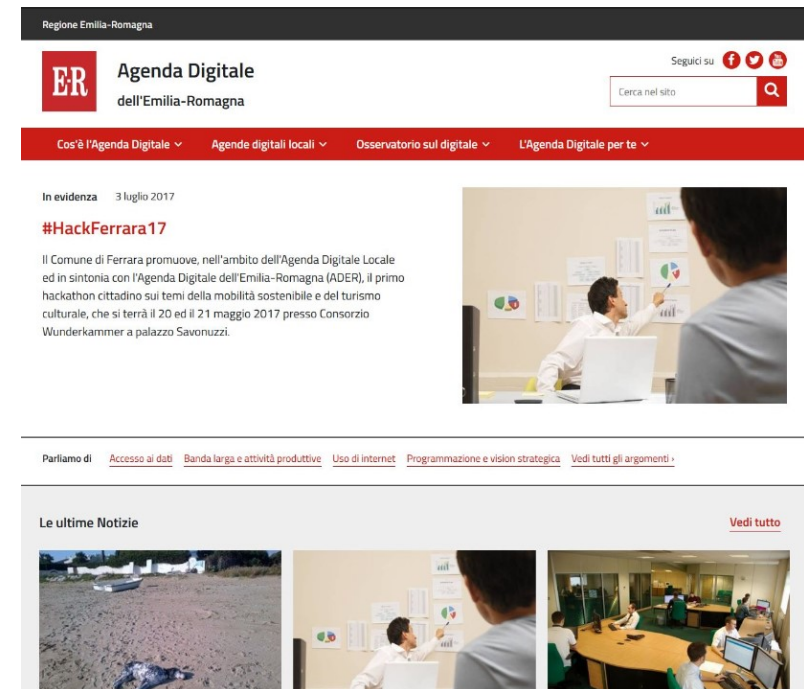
Regione Emilia-Romagna

ER

Agenda Digitale
dell'Emilia-Romagna

Seguici su

Cerca nel sito

Cos'è l'Agenda Digitale ⌄ Agende digitali locali ⌄ Osservatorio sul digitale ⌄ L'Agenda Digitale per te ⌄

In evidenza 3 luglio 2017

#HackFerrara17

Il Comune di Ferrara promuove, nell'ambito dell'Agenda Digitale Locale ed in sintonia con l'Agenda Digitale dell'Emilia-Romagna (ADER), il primo hackathon cittadino sui temi della mobilità sostenibile e del turismo culturale, che si terrà il 20 ed il 21 maggio 2017 presso Consorzio Wunderkammer a palazzo Savonuzzi.

Parliamo di Accesso ai dati Banda larga e attività produttive Uso di internet Programmazione e vision strategica Vedi tutti gli argomenti ›

Le ultime Notizie

Vedi tutto